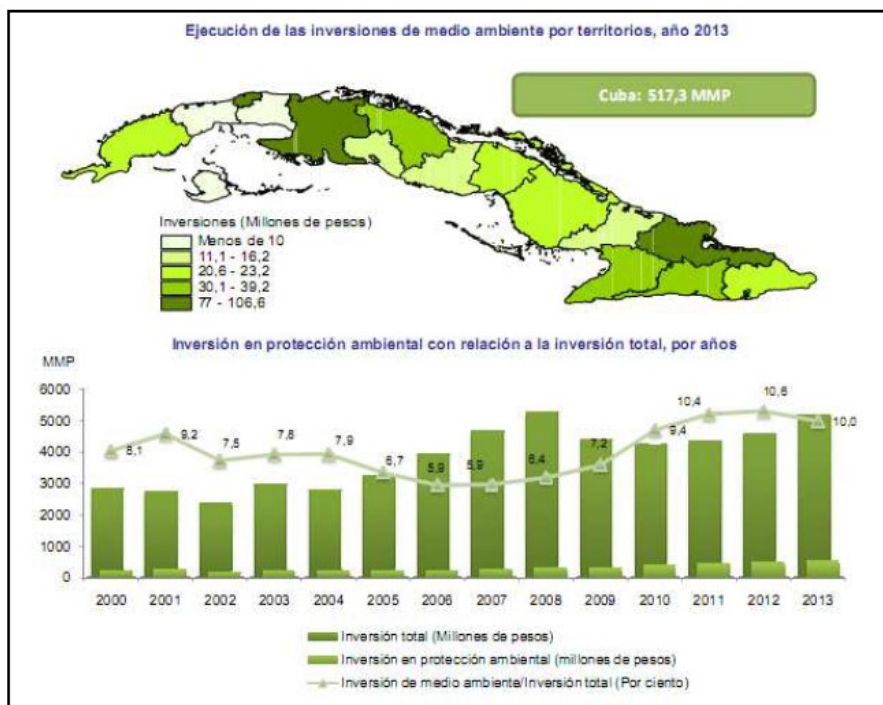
Ejecución de las inversiones de medio ambiente por territorios, año 2013

Cuba: 517,3 MMP

Inversiones (Millones de pesos)
Menos de 10
11,1 - 16,2
20,6 - 23,2
30,1 - 39,2
77 - 106,6

Inversión en protección ambiental con relación a la inversión total, por años

MMP
6000
5000
4000
3000
2000
1000
0

8,1
9,2
7,5
7,8
7,9
6,7
5,9
5,9
6,4
7,2
9,4
10,4
10,6
10,0

2000 2001 2002 2003 2004 2005 2006 2007 2008 2009 2010 2011 2012 2013

Inversión total (Millones de pesos)
Inversión en protección ambiental (millones de pesos)
Inversión de medio ambiente/Inversión total (Por ciento)